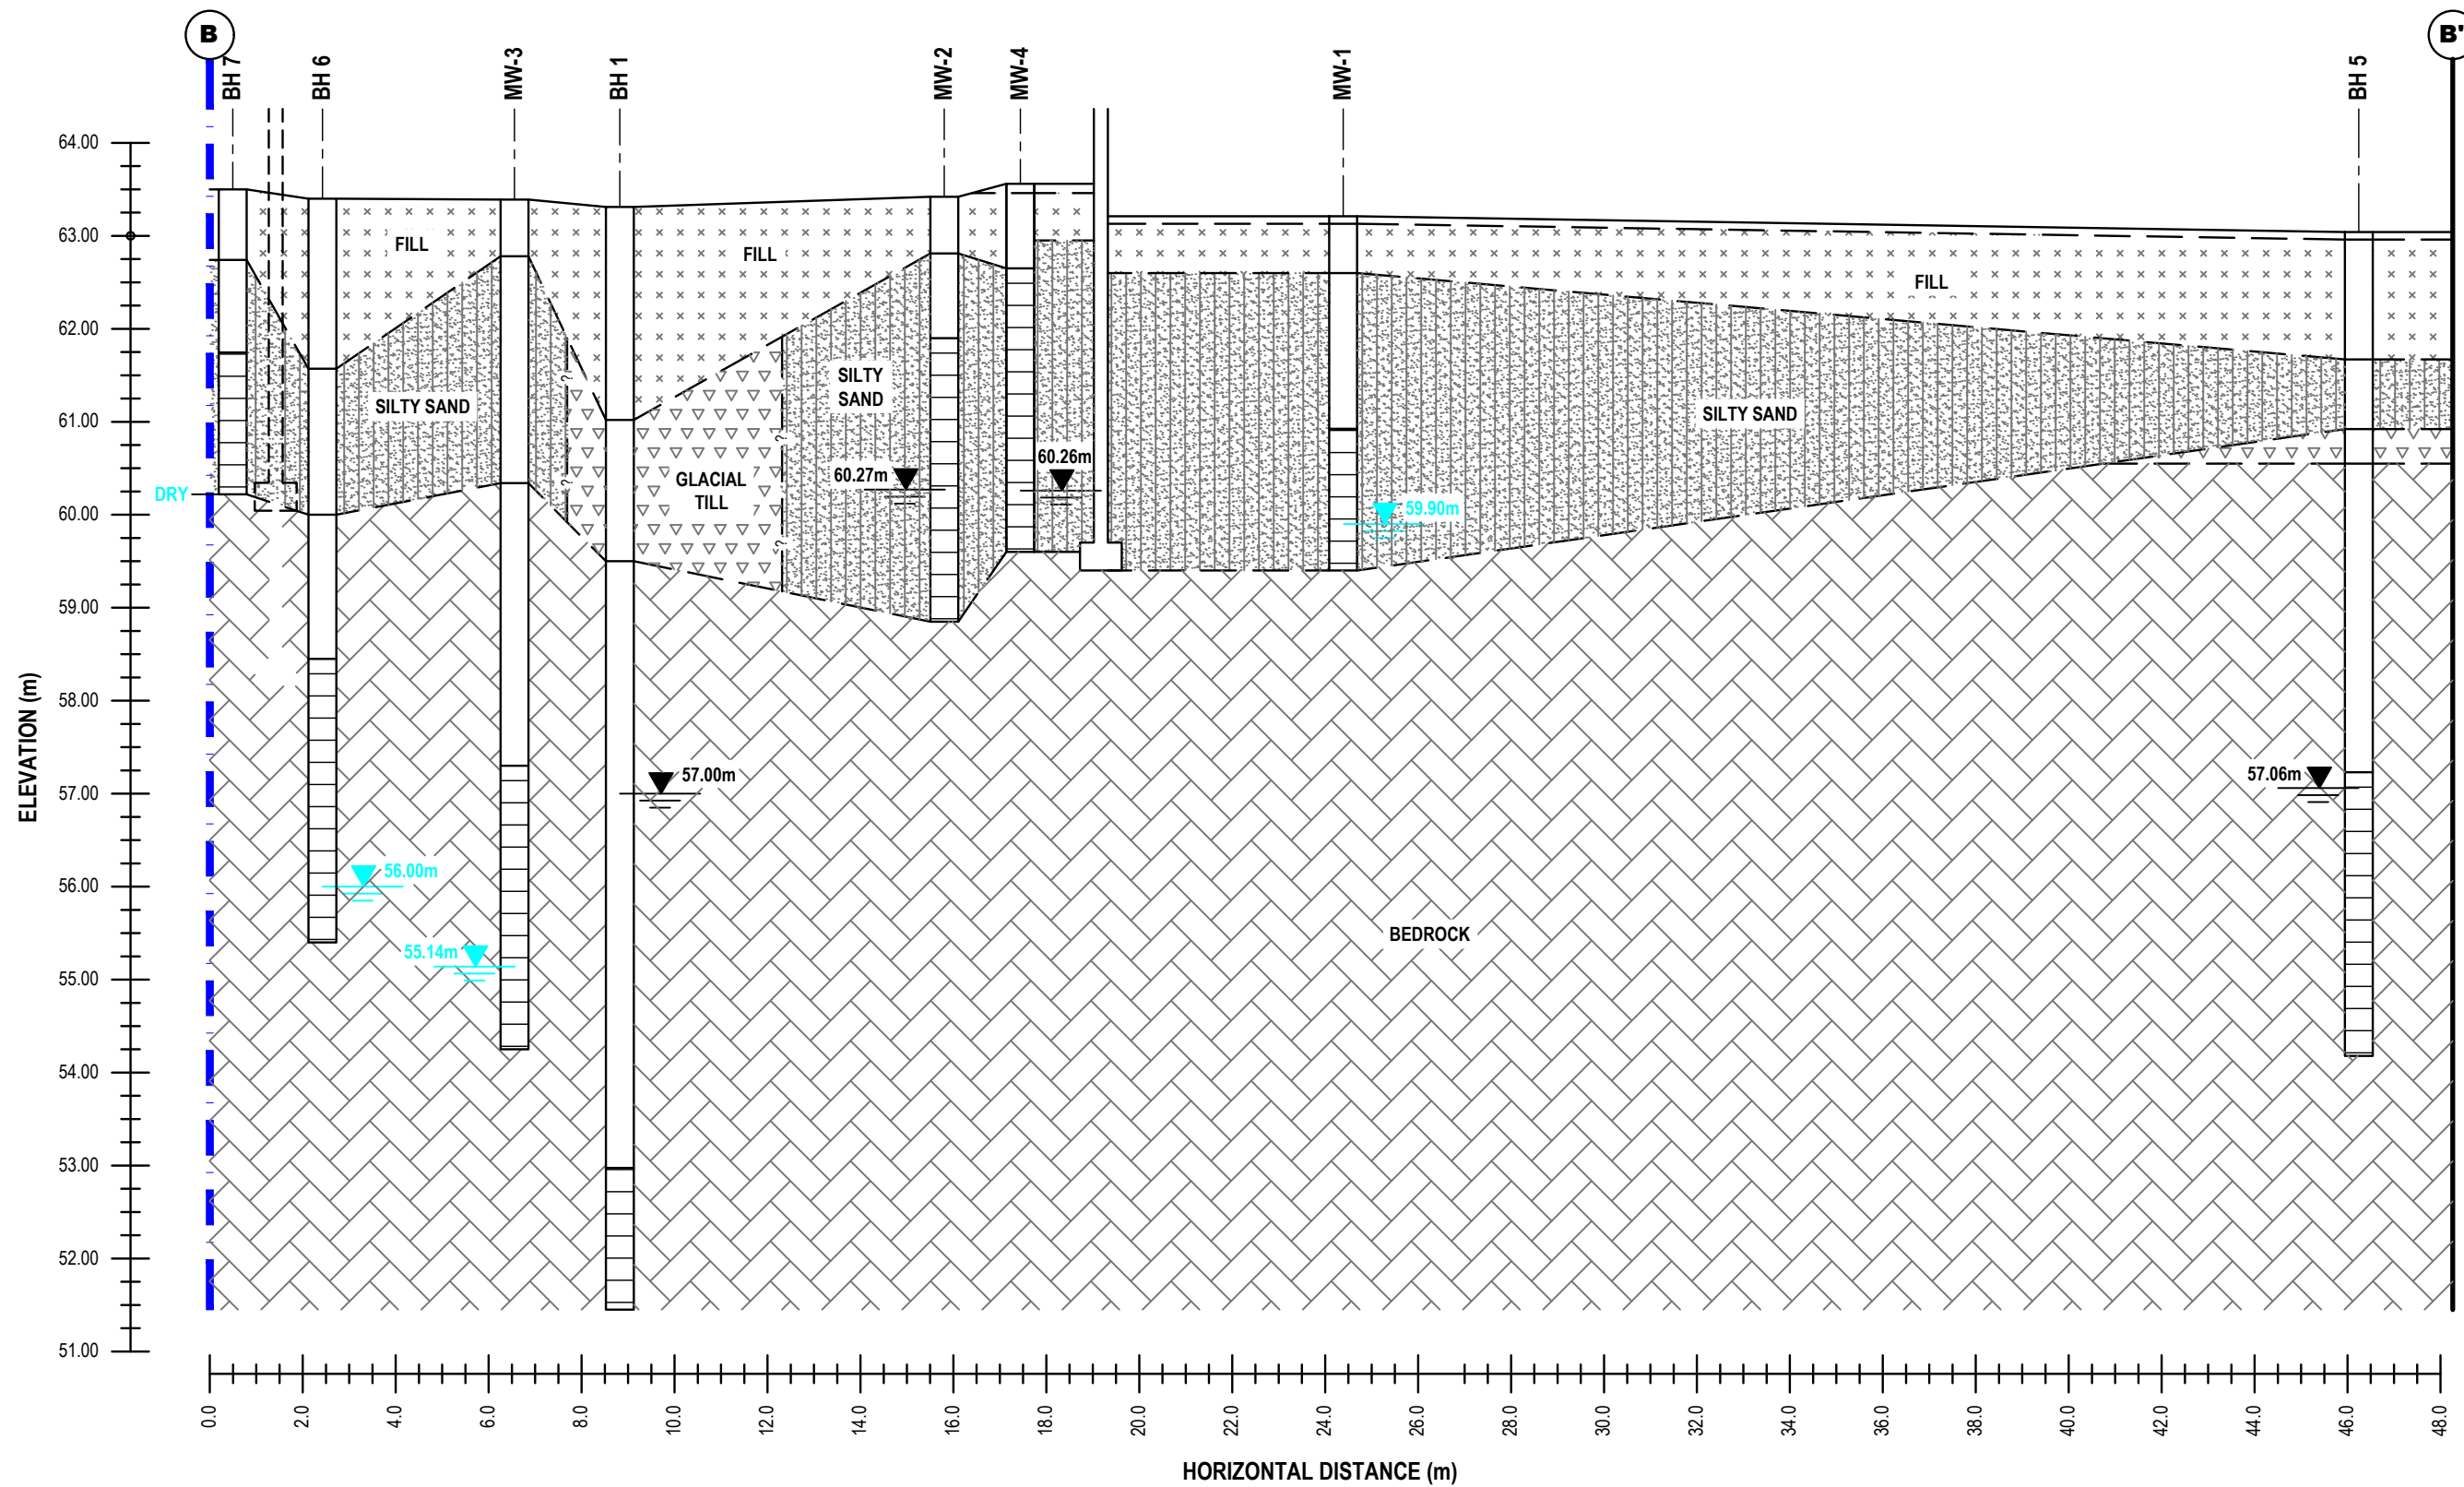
B

B'

BH 7 BH 6 MW-3 BH 1 MW-2 MW-4 MW-1 BH 5

64.00
63.00
62.00
61.00
60.00
59.00
58.00
57.00
56.00
55.00
54.00
53.00
52.00
51.00

ELEVATION (m)

FILL

FILL

FILL

SILTY SAND

SILTY SAND

SILTY SAND

GLACIAL TILL

DRY

60.27m

60.26m

59.90m

57.00m

57.06m

56.00m

55.14m

BEDROCK

0.0 2.0 4.0 6.0 8.0 10.0 12.0 14.0 16.0 18.0 20.0 22.0 24.0 26.0 28.0 30.0 32.0 34.0 36.0 38.0 40.0 42.0 44.0 46.0 48.0

HORIZONTAL DISTANCE (m)